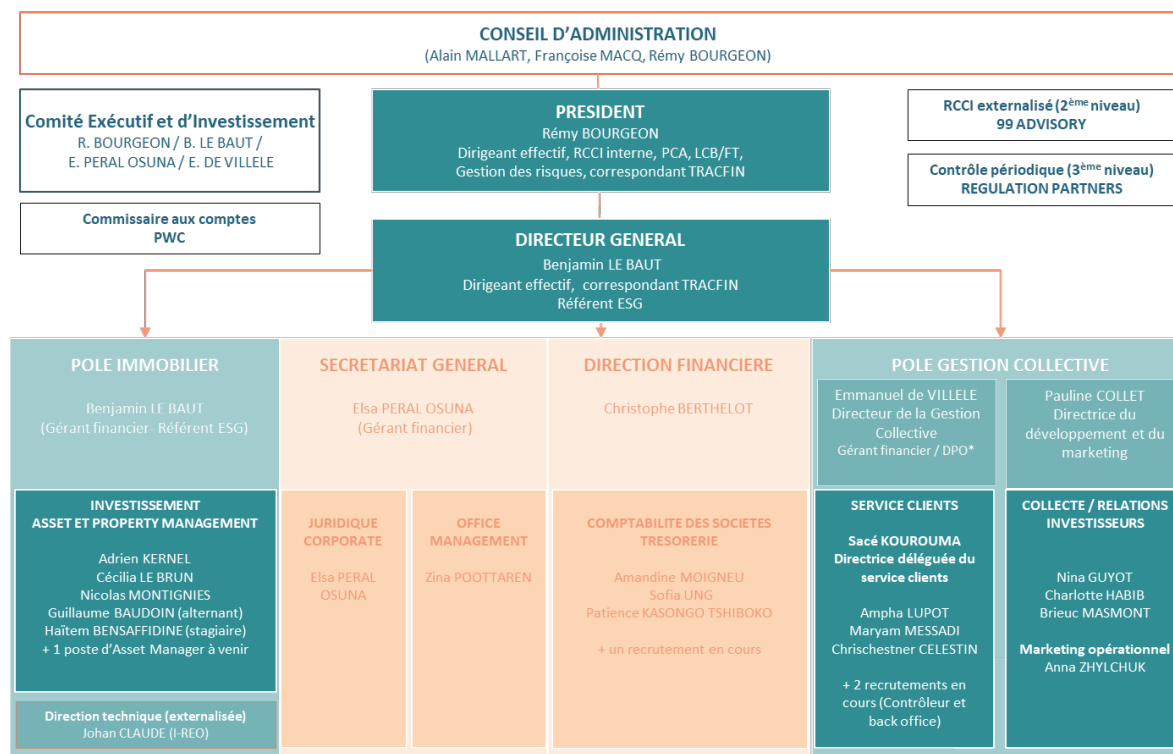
CONSEIL D'ADMINISTRATION
(Alain MALLART, Françoise MACQ, Rémy BOURGEON)

Comité Exécutif et d'Investissement
R. BOURGEON / B. LE BAUT / E. PERAL OSUNA / E. DE VILLELE

Commissaire aux comptes
PWC

PRESIDENT
Rémy BOURGEON
Dirigeant effectif, RCCI interne, PCA, LCB/FT, Gestion des risques, correspondant TRACFIN

RCCI externalisé (2$^{ème}$ niveau)
99 ADVISORY

Contrôle périodique (3$^{ème}$ niveau)
REGULATION PARTNERS

DIRECTEUR GENERAL
Benjamin LE BAUT
Dirigeant effectif, correspondant TRACFIN
Référent ESG

POLE IMMOBILIER
Benjamin LE BAUT
(Gérant financier- Référent ESG)

INVESTISSEMENT
ASSET ET PROPERTY MANAGEMENT
Adrien KERNEL
Cécilia LE BRUN
Nicolas MONTIGNIES
Guillaume BAUDOIN (alternant)
Haïtem BENSAFFIDINE (stagiaire)
+ 1 poste d'Asset Manager à venir

Direction technique (externalisée)
Johan CLAUDE (I-REO)

SECRETARIAT GENERAL
Elsa PERAL OSUNA
(Gérant financier)

JURIDIQUE CORPORATE
Elsa PERAL OSUNA

OFFICE MANAGEMENT
Zina POOTTAREN

DIRECTION FINANCIERE
Christophe BERTHELOT

COMPTABILITE DES SOCIETES TRESORERIE
Amandine MOIGNEU
Sofia UNG
Patience KASONGO TSHIBOKO
+ un recrutement en cours

POLE GESTION COLLECTIVE
Emmanuel de VILLELE
Directeur de la Gestion Collective
Gérant financier / DPO*

Pauline COLLET
Directrice du développement et du marketing

SERVICE CLIENTS
Sacé KOUROUMA
Directrice déléguée du service clients
Ampha LUPOT
Maryam MESSADI
Chrischestner CELESTIN
+ 2 recrutements en cours (Contrôleur et back office)

COLLECTE / RELATIONS INVESTISSEURS
Nina GUYOT
Charlotte HABIB
Brieuc MASMONT
Marketing opérationnel
Anna ZHYLCHUK